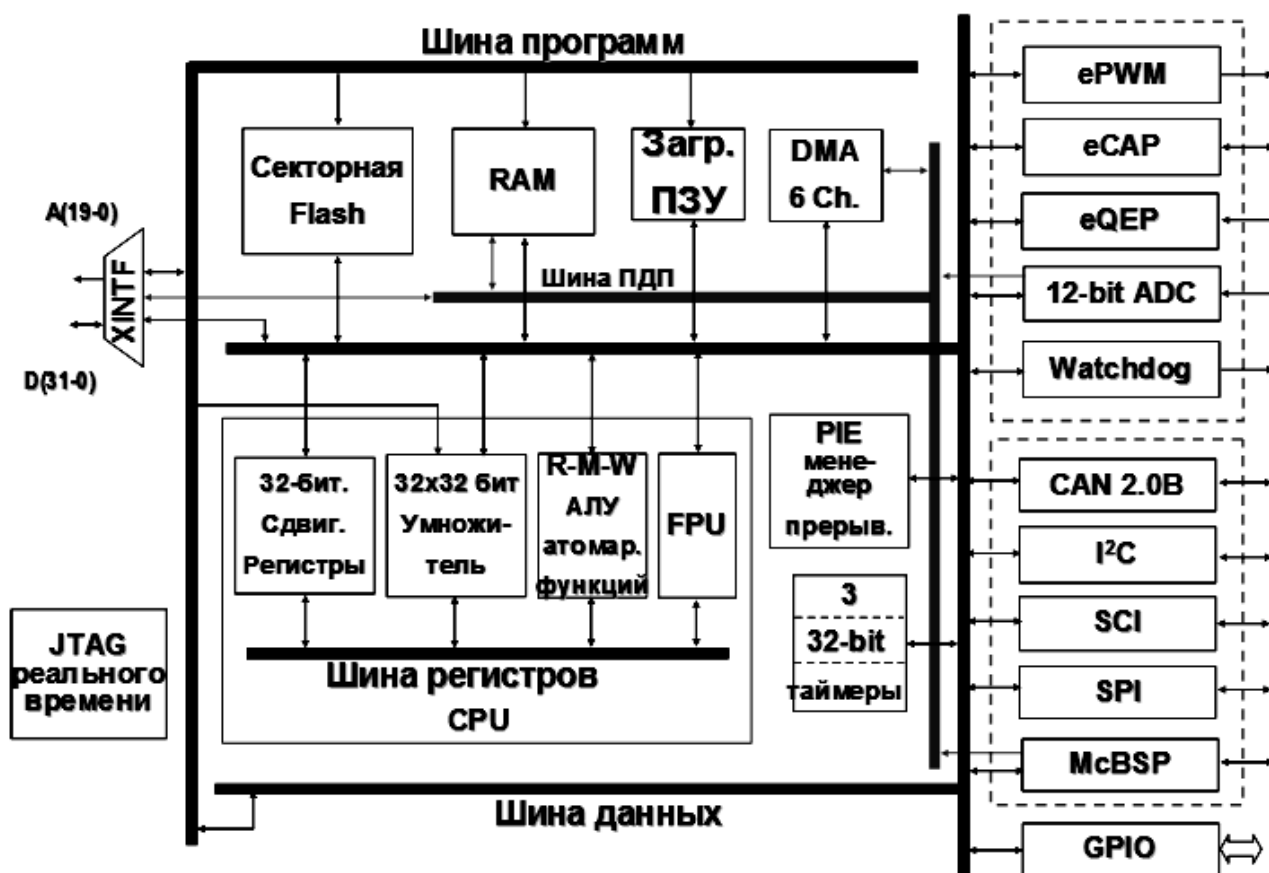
Шина программ

Секторная Flash

RAM

Загр. ПЗУ

DMA 6 Ch.

A(19-0)

XINTF

D(31-0)

Шина ПДП

32-бит. Сдвиг. Регистры

32x32 бит Умножитель

R-M-W АЛУ атомар. функций

FPU

PIE менеджер прерыв.

3
32-bit
таймеры

Шина регистров
CPU

JTAG реального времени

Шина данных

ePWM

eCAP

eQEP

12-bit ADC

Watchdog

CAN 2.0B

I$^2$C

SCI

SPI

McBSP

GPIO